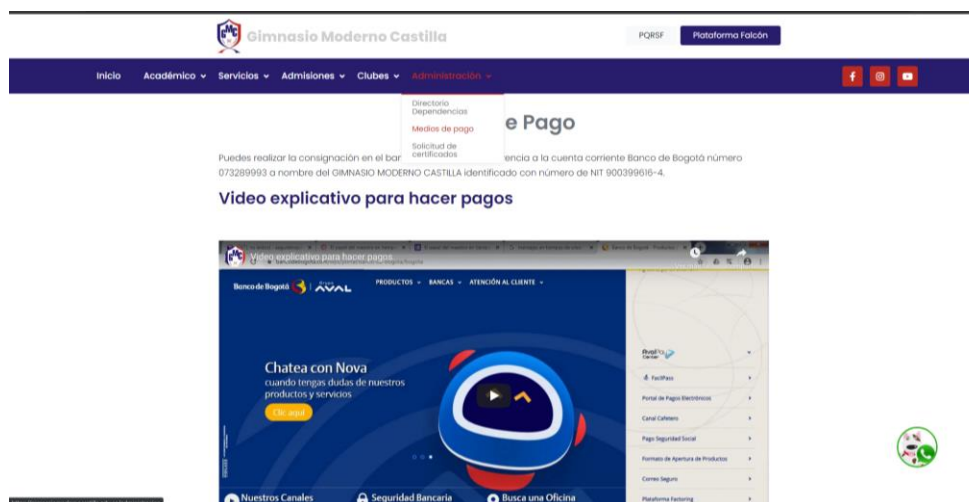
Gimnasio Moderno Castilla

PQRSF

Plataforma Falcón

Inicio Académico Servicios Admisiones Clubes Administración

Directorio Dependencias

Medios de pago

Solicitud de certificados

e Pago

Puedes realizar la consignación en el ban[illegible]encia a la cuenta corriente Banco de Bogotá número 073289993 a nombre del GIMNASIO MODERNO CASTILLA identificado con número de NIT 900399616-4.

Video explicativo para hacer pagos

Video explicativo para hacer pagos

Banco de Bogotá | AVAL

PRODUCTOS BANCAS ATENCIÓN AL CLIENTE

Chatea con Nova

cuando tengas dudas de nuestros productos y servicios

Clic aquí

FacilPass

Portal de Pagos Electrónicos

Canal Cafetero

Pago Seguridad Social

Formato de Apertura de Productos

Correo Seguro

Plataforma Factoring

Nuestros Canales

Seguridad Bancaria

Busca una Oficina